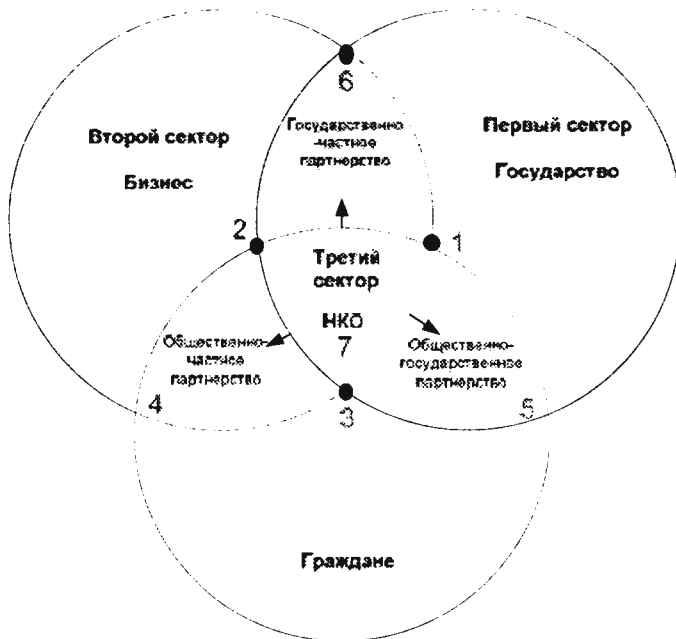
6

Второй сектор

Бизнес

Государственно-частное партнерство

Первый сектор

Государство

2

Третий сектор

НКО

7

1

Общественно-частное партнерство

Общественно-государственное партнерство

4

3

5

Граждане